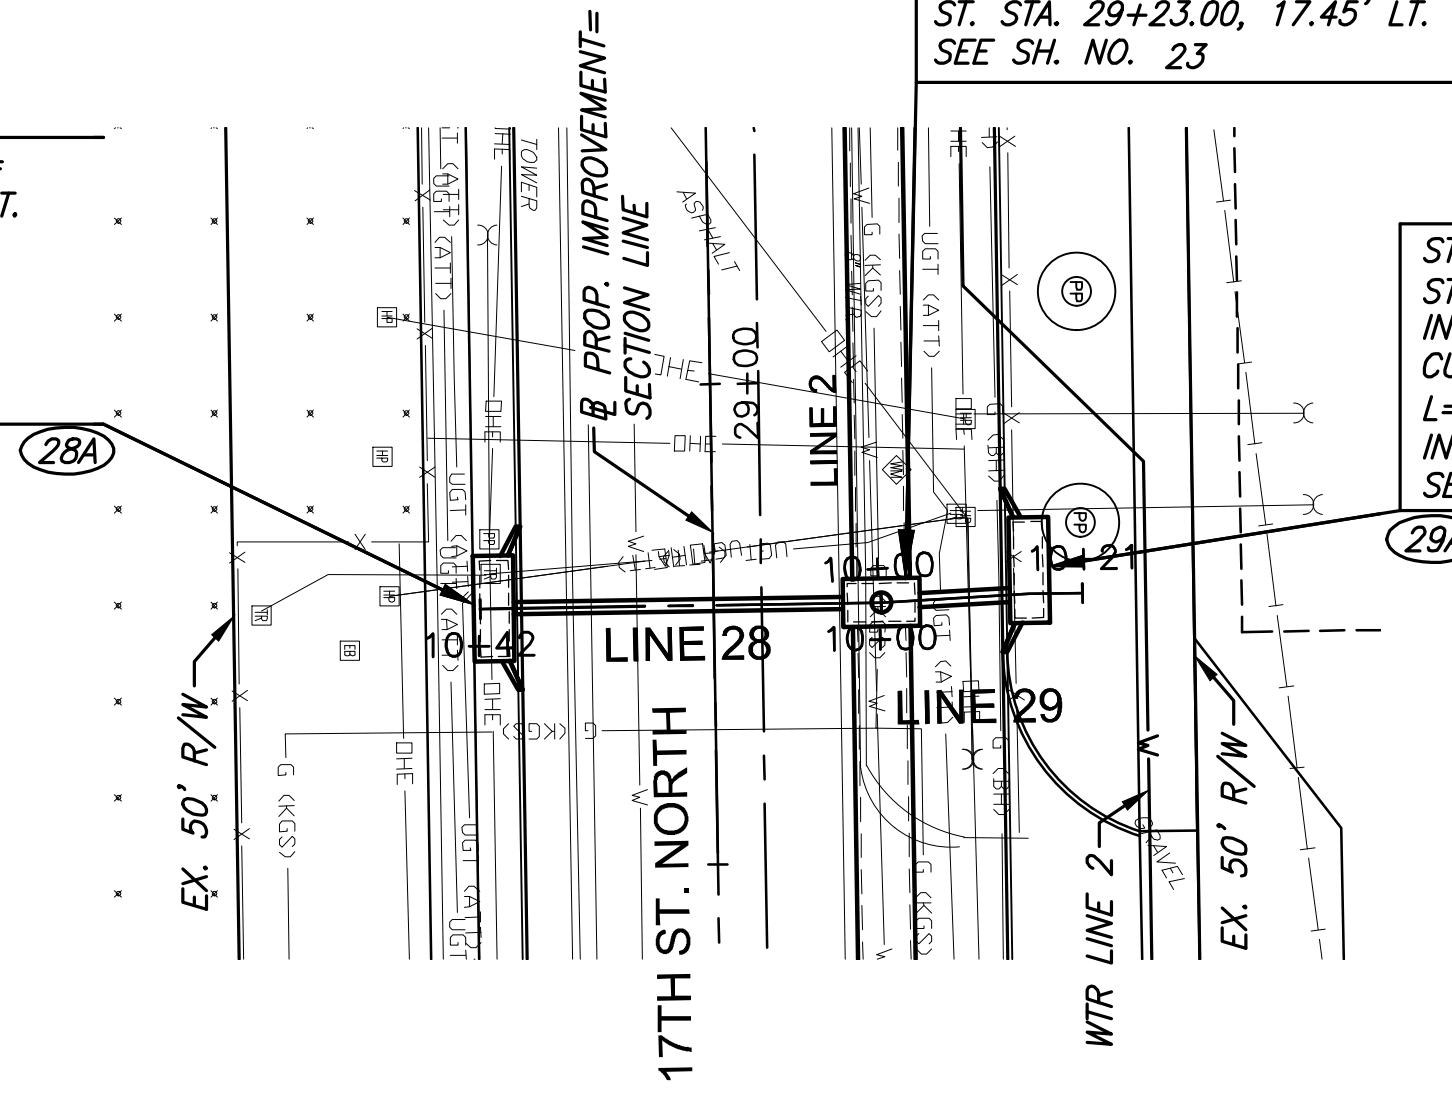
ST. STA. 29+23.00, 17.45' LT.
SEE SH. NO. 23

T.

28A

UGT (ATT)

OHE

TOWER

℄ PROP. IMPROVEMENT=
SECTION LINE

ASPHALT

29+00

OHE

LINE 2

W

G (KGS)

8" WTR

UGT (ATT)

PP

PP

ST
ST
IN
CU
L=
IN
SE

29A

UGT (ATT)

10+00

10+21

10+42

LINE 28

10+00

LINE 29

EX. 50' R/W

OHE

G (KGS)

UGT (ATT)

17TH ST. NORTH

W

G (KGS)

G (BH)

WTR LINE 2

GRAVEL

EX. 50' R/W

HP

HP

HP

TR

EB

PP

TR